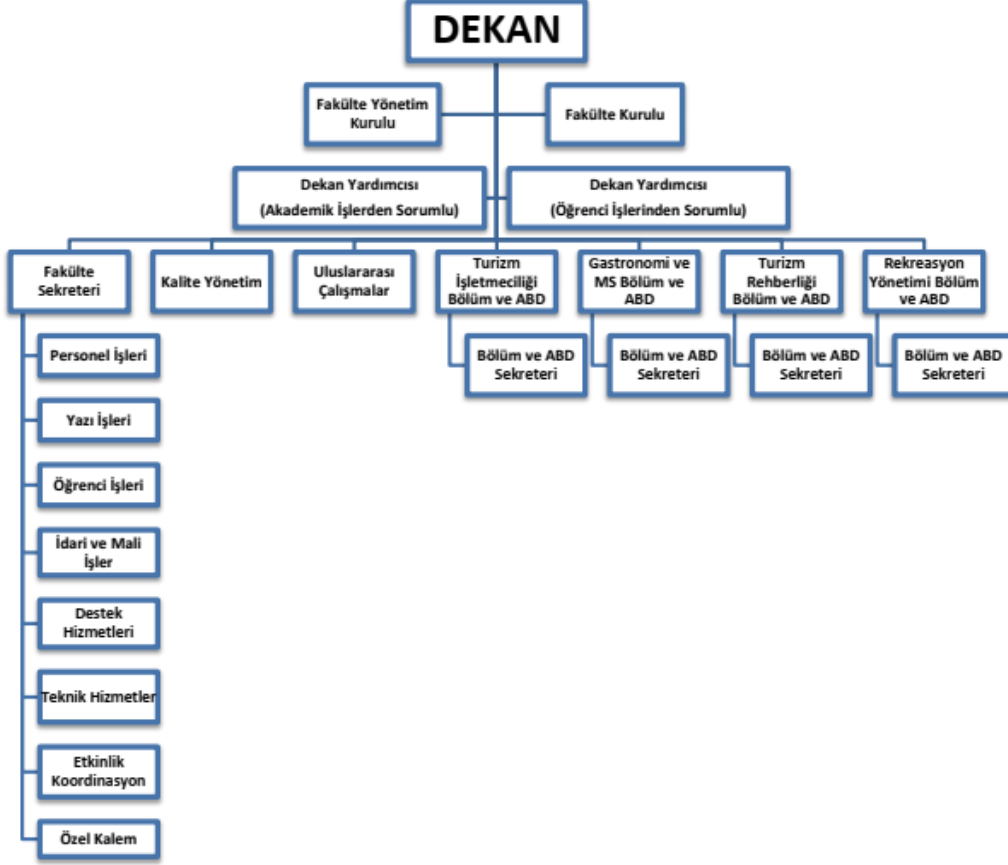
DEKAN

Fakülte Yönetim Kurulu

Fakülte Kurulu

Dekan Yardımcısı (Akademik İşlerden Sorumlu)

Dekan Yardımcısı (Öğrenci İşlerinden Sorumlu)

Fakülte Sekreteri

Kalite Yönetim

Uluslararası Çalışmalar

Turizm İşletmeciliği Bölüm ve ABD

Gastronomi ve MS Bölüm ve ABD

Turizm Rehberliği Bölüm ve ABD

Rekreasyon Yönetimi Bölüm ve ABD

Bölüm ve ABD Sekreteri

Bölüm ve ABD Sekreteri

Bölüm ve ABD Sekreteri

Bölüm ve ABD Sekreteri

Personel İşleri

Yazı İşleri

Öğrenci İşleri

İdari ve Mali İşler

Destek Hizmetleri

Teknik Hizmetler

Etkinlik Koordinasyon

Özel Kalem